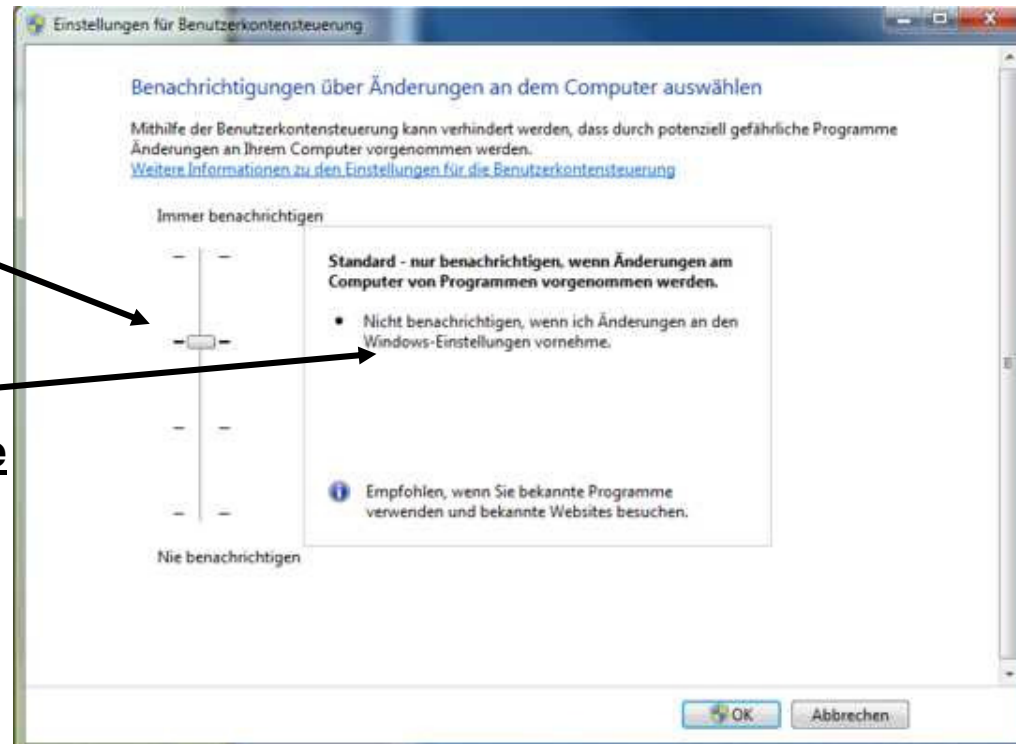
Einstellungen für Benutzerkontensteuerung

Benachrichtigungen über Änderungen an dem Computer auswählen

Mithilfe der Benutzerkontensteuerung kann verhindert werden, dass durch potenziell gefährliche Programme Änderungen an Ihrem Computer vorgenommen werden.
Weitere Informationen zu den Einstellungen für die Benutzerkontensteuerung

Immer benachrichtigen

Standard - nur benachrichtigen, wenn Änderungen am Computer von Programmen vorgenommen werden.

• Nicht benachrichtigen, wenn ich Änderungen an den Windows-Einstellungen vornehme.

e

Empfohlen, wenn Sie bekannte Programme verwenden und bekannte Websites besuchen.

Nie benachrichtigen

OK Abbrechen